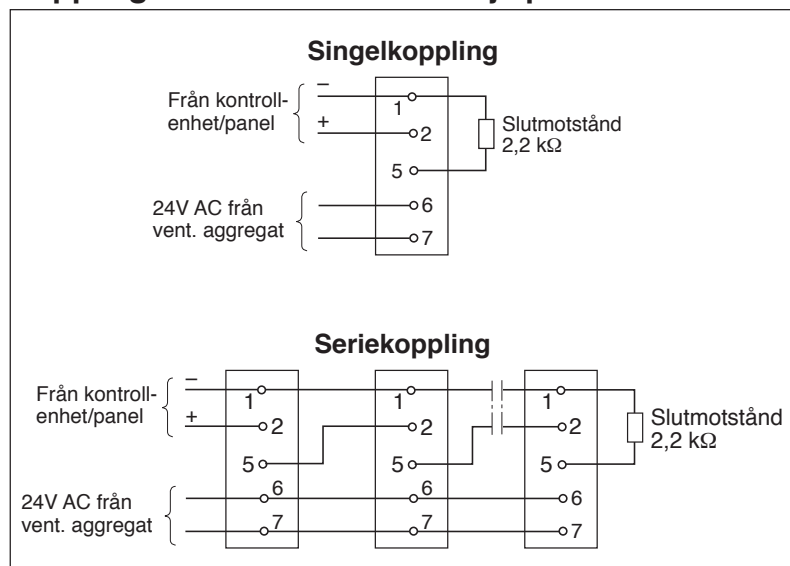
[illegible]

Singelkoppling

Från kontroll-enhet/panel
–
+
1
2
5
Slutmotstånd 2,2 kΩ
24V AC från vent. aggregat
6
7

Seriekoppling

Från kontroll-enhet/panel
–
+
1
2
5
6
7
1
2
5
6
7
1
2
5
6
7
Slutmotstånd 2,2 kΩ
24V AC från vent. aggregat